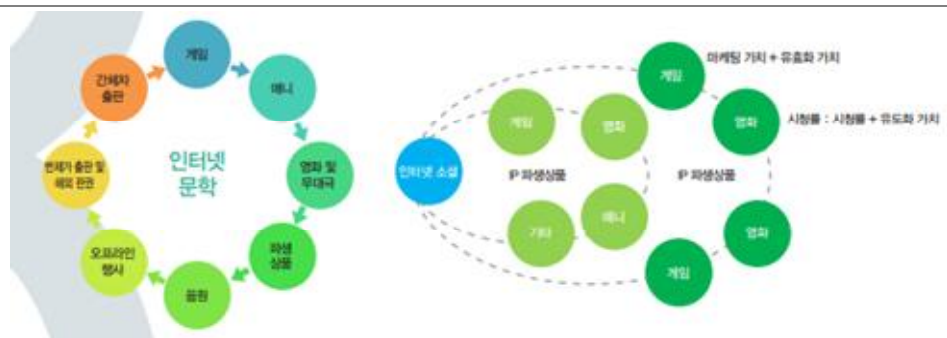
게임

애니

영화 및 무대극

파생 상품

음원

오프라인 행사

번체자 출판 및 해외 판권

간체자 출판

인터넷 문학

마케팅 가치 + 유효화 가치

게임

영화

시청률 : 시청률 + 유도화 가치

게임

영화

인터넷 소설

IP 파생상품

IP 파생상품

기타

애니

영화

게임